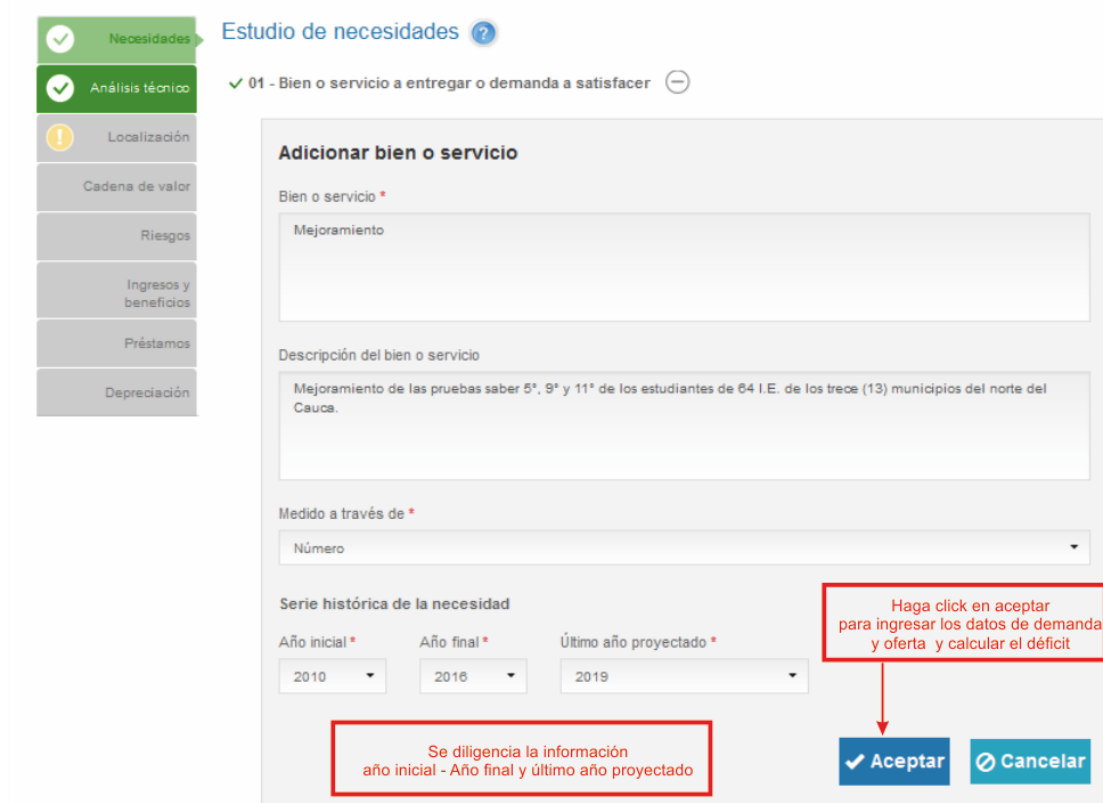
Necesidades
Análisis técnico
Localización
Cadena de valor
Riesgos
Ingresos y beneficios
Préstamos
Depreciación

Estudio de necesidades ?

✓ 01 - Bien o servicio a entregar o demanda a satisfacer

Adicionar bien o servicio

Bien o servicio *

Mejoramiento

Descripción del bien o servicio

Mejoramiento de las pruebas saber 5°, 9° y 11° de los estudiantes de 64 I.E. de los trece (13) municipios del norte del Cauca.

Medido a través de *

Número

Serie histórica de la necesidad

Año inicial *
2010

Año final *
2016

Último año proyectado *
2019

Haga click en aceptar para ingresar los datos de demanda y oferta y calcular el déficit

Se diligencia la información año inicial - Año final y último año proyectado

Aceptar

Cancelar